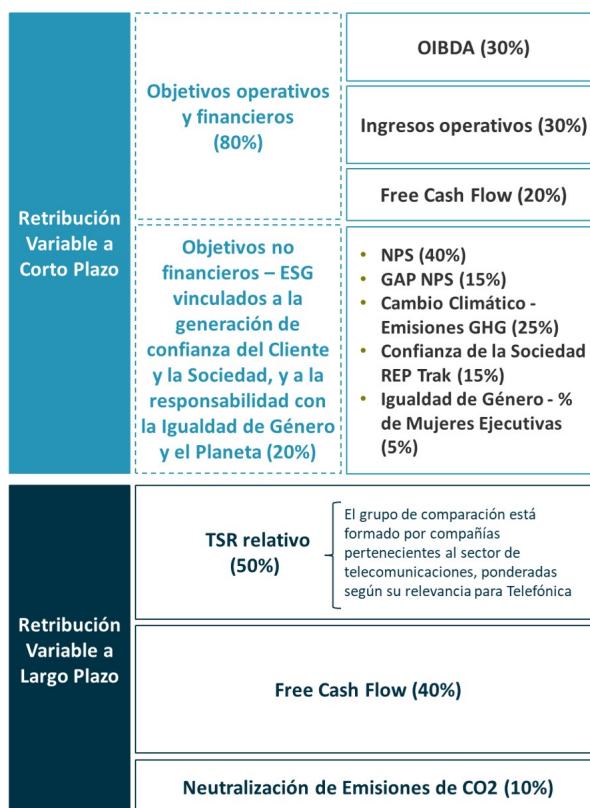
Retribución Variable a Corto Plazo

Objetivos operativos y financieros (80%)

OIBDA (30%)

Ingresos operativos (30%)

Free Cash Flow (20%)

Objetivos no financieros – ESG vinculados a la generación de confianza del Cliente y la Sociedad, y a la responsabilidad con la Igualdad de Género y el Planeta (20%)

- NPS (40%)
- GAP NPS (15%)
- Cambio Climático - Emisiones GHG (25%)
- Confianza de la Sociedad REP Trak (15%)
- Igualdad de Género - % de Mujeres Ejecutivas (5%)

Retribución Variable a Largo Plazo

TSR relativo (50%)

El grupo de comparación está formado por compañías pertenecientes al sector de telecomunicaciones, ponderadas según su relevancia para Telefónica

Free Cash Flow (40%)

Neutralización de Emisiones de CO2 (10%)